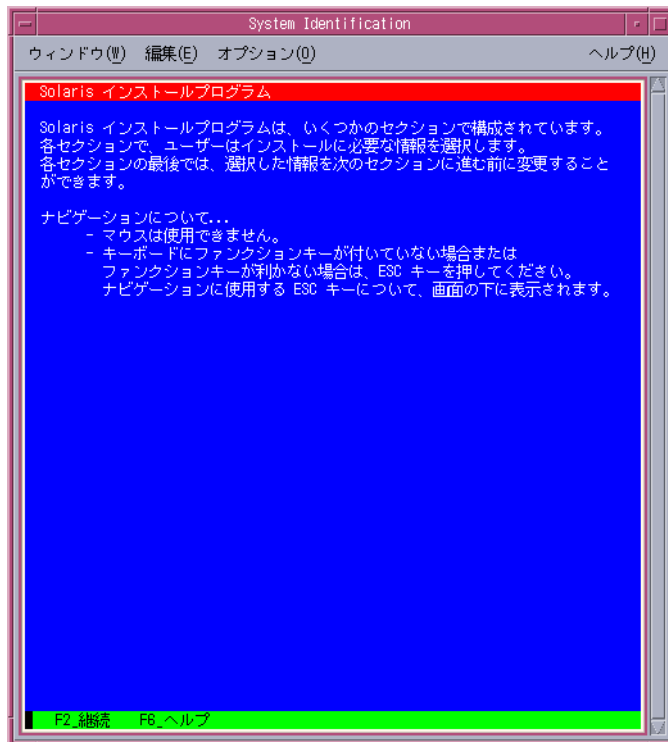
System Identification

ウィンドウ(W) 編集(E) オプション(O) ヘルプ(H)

Solaris インストールプログラム

Solaris インストールプログラムは、いくつかのセクションで構成されています。各セクションで、ユーザーはインストールに必要な情報を選択します。各セクションの最後では、選択した情報を次のセクションに進む前に変更することができます。

ナビゲーションについて...
- マウスは使用できません。
- キーボードにファンクションキーが付いていない場合またはファンクションキーが利かない場合は、ESC キーを押してください。ナビゲーションに使用する ESC キーについて、画面の下に表示されます。

F2_継続 F6_ヘルプ